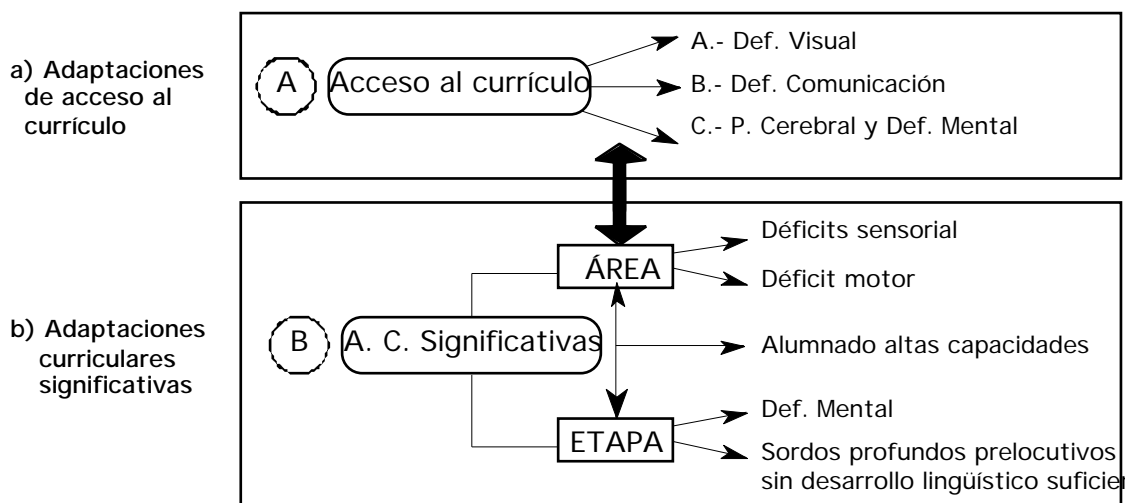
a) Adaptaciones de acceso al currículo

A

Acceso al currículo

A.- Def. Visual

B.- Def. Comunicación

C.- P. Cerebral y Def. Mental

b) Adaptaciones curriculares significativas

ÁREA

Déficits sensorial

Déficit motor

B

A. C. Significativas

Alumnado altas capacidades

ETAPA

Def. Mental

Sordos profundos prelocutivos sin desarrollo lingüístico suficie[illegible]